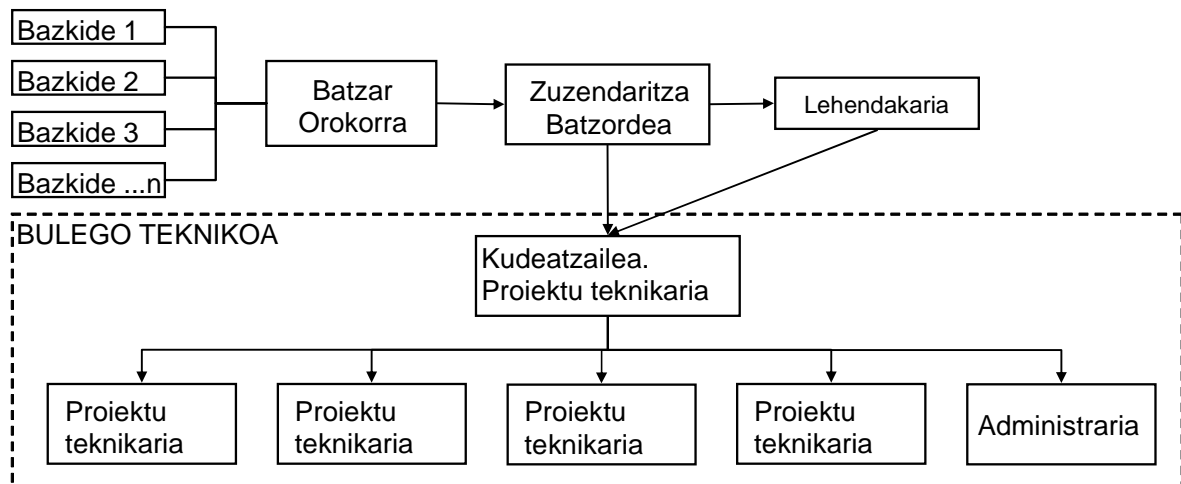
Bazkide 1
Bazkide 2
Bazkide 3
Bazkide ...n

Batzar Orokorra

Zuzendaritza Batzordea

Lehendakaria

BULEGO TEKNIKOA

Kudeatzailea. Proiektu teknikaria

Proiektu teknikaria

Proiektu teknikaria

Proiektu teknikaria

Proiektu teknikaria

Administraria